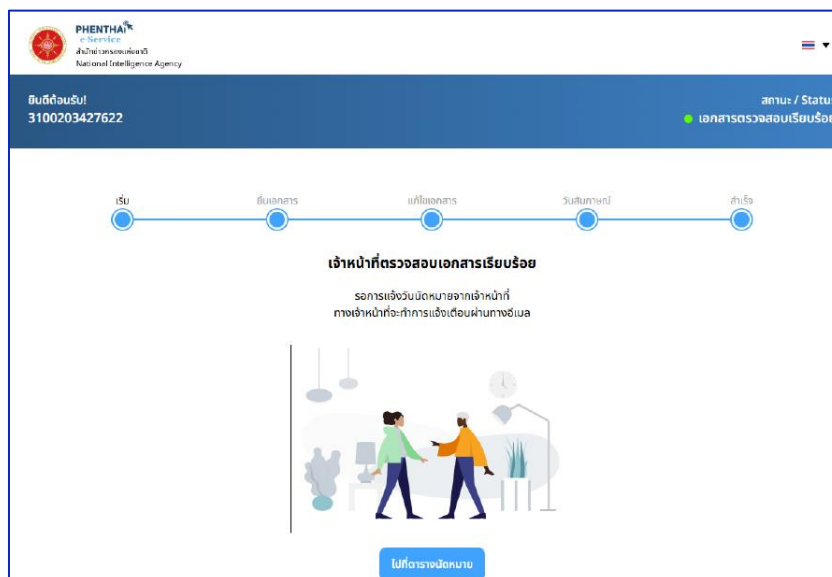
PHENTHAI
e-Service
สำนักข่าวกรองแห่งชาติ
National Intelligence Agency

ยินดีต้อนรับ!
3100203427622

สถานะ / Statu
เอกสารตรวจสอบเรียบร้อ

เริ่ม
ยื่นเอกสาร
แก้ไขเอกสาร
วันสัมภาษณ์
สำเร็จ

เจ้าหน้าที่ตรวจสอบเอกสารเรียบร้อย

รอการแจ้งวันนัดหมายจากเจ้าหน้าที่
ทางเจ้าหน้าที่จะทำการแจ้งเตือนผ่านทางอีเมล

ไปที่ตารางนัดหมาย